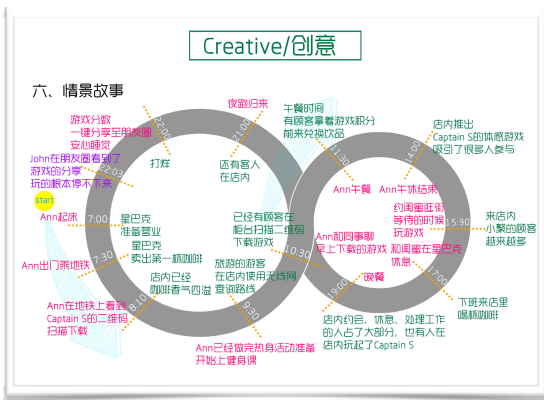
Creative/创意

六、情景故事

游戏分数一键分享至朋友圈安心睡觉

John在朋友圈看到了游戏的分享玩的根本停不下来

start

Ann起床

Ann出门乘地铁

Ann在地铁上看到Captain S的二维码扫描下载

22:00

22:03

7:00

8:00

8:10

打烊

星巴克准备营业

星巴克卖出第一杯咖啡

店内已经咖啡香气四溢

夜跑归来

21:00

还有客人在店内

已经有顾客在柜台扫描二维码下载游戏

旅游的游客在店内使用无线网查询路线

9:30

Ann已经做完热身活动准备开始上健身课

午餐时间有顾客拿着游戏积分前来兑换饮品

11:30

Ann午餐

10:30

Ann和同事聊早上下载的游戏

晚餐

19:00

店内约会、休息、处理工作的人占了大部分，也有人在店内玩起了Captain S

店内推出Captain S的体感游戏吸引了很多人参与

14:00

Ann午休结束

约闺蜜逛街等待的时候玩游戏

和闺蜜在星巴克休息

15:30

17:00

来店内小聚的顾客越来越多

下班来店里喝杯咖啡